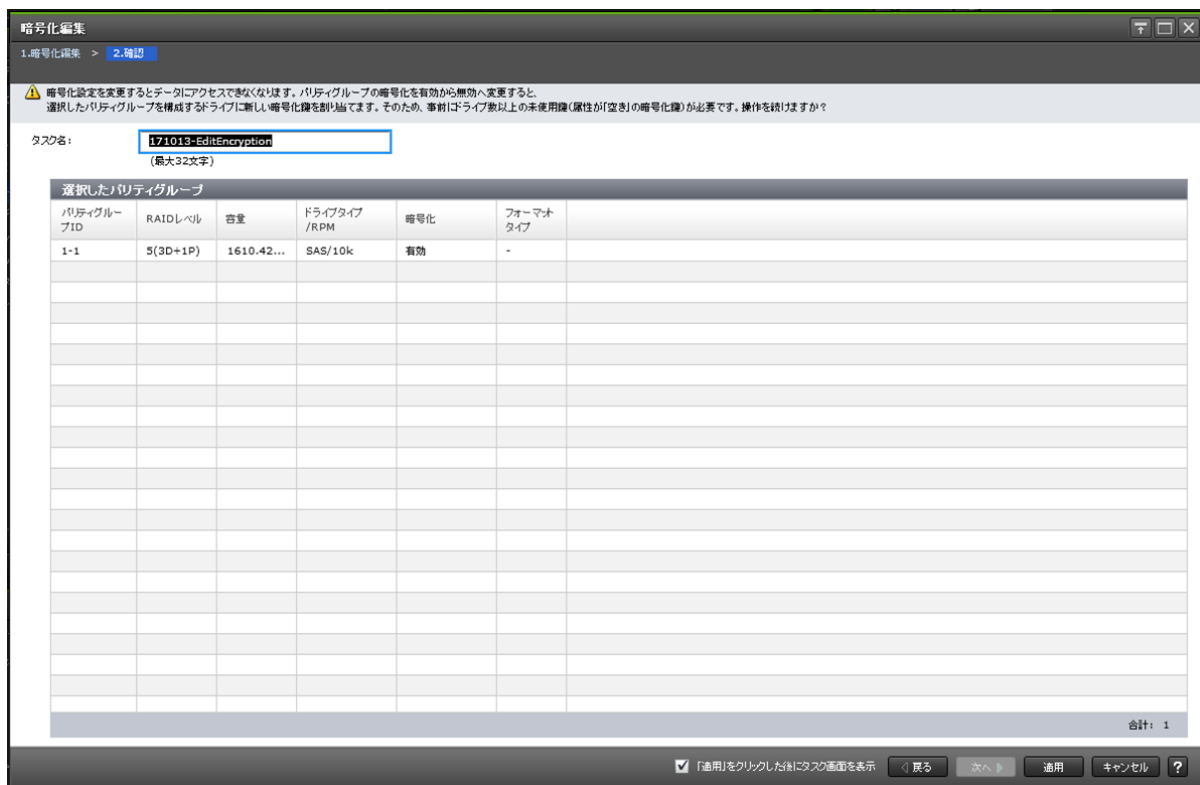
暗号化編集

1.暗号化編集 > 2.確認

暗号化設定を変更するとデータにアクセスできなくなります。パリティグループの暗号化を有効から無効へ変更すると、選択したパリティグループを構成するドライブに新しい暗号化鍵を割り当てます。そのため、事前にドライブ数以上の未使用鍵(属性が「空き」の暗号化鍵)が必要です。操作を続けますか?

タスク名: 171013-EditEncryption
(最大32文字)

選択したパリティグループ

| パリティグループID | RAIDレベル | 容量 | ドライブタイプ/RPM | 暗号化 | フォーマットタイプ |
|---|---|---|---|---|---|
| 1-1 | 5(3D+1P) | 1610.42... | SAS/10k | 有効 | - |

合計: 1

「適用」をクリックした後にタスク画面を表示 ◁戻る 次へ▷ 適用 キャンセル ?